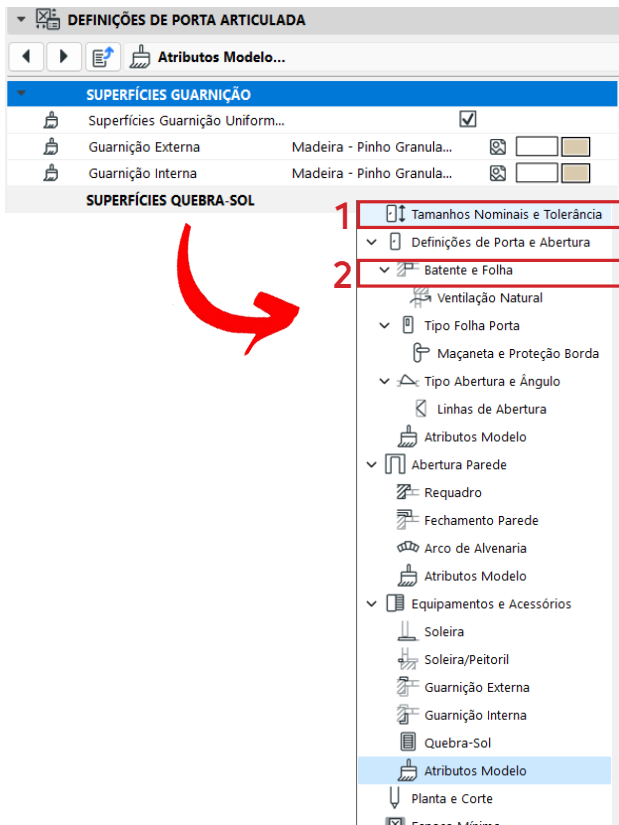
DEFINIÇÕES DE PORTA ARTICULADA

Atributos Modelo...

SUPERFÍCIES GUARNIÇÃO

| | | |
|---|---|---|
| Superfícies Guarnição Uniform... | | ☑ |
| Guarnição Externa | Madeira - Pinho Granula... | |
| Guarnição Interna | Madeira - Pinho Granula... | |

SUPERFÍCIES QUEBRA-SOL

1 Tamanhos Nominais e Tolerância
Definições de Porta e Abertura
2 Batente e Folha
Ventilação Natural
Tipo Folha Porta
Maçaneta e Proteção Borda
Tipo Abertura e Ângulo
Linhas de Abertura
Atributos Modelo
Abertura Parede
Requadro
Fechamento Parede
Arco de Alvenaria
Atributos Modelo
Equipamentos e Acessórios
Soleira
Soleira/Peitoril
Guarnição Externa
Guarnição Interna
Quebra-Sol
Atributos Modelo
Planta e Corte
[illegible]